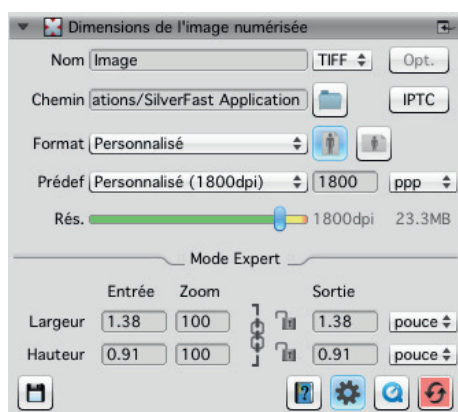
Dimensions de l'image numérisée

Nom Image TIFF Opt.

Chemin ations/SilverFast Application IPTC

Format Personnalisé

Prédef Personnalisé (1800dpi) 1800 ppp

Rés. 1800dpi 23.3MB

Mode Expert

| | Entrée | Zoom | Sortie | |
|---|---|---|---|---|
| Largeur | 1.38 | 100 | 1.38 | pouce |
| Hauteur | 0.91 | 100 | 0.91 | pouce |